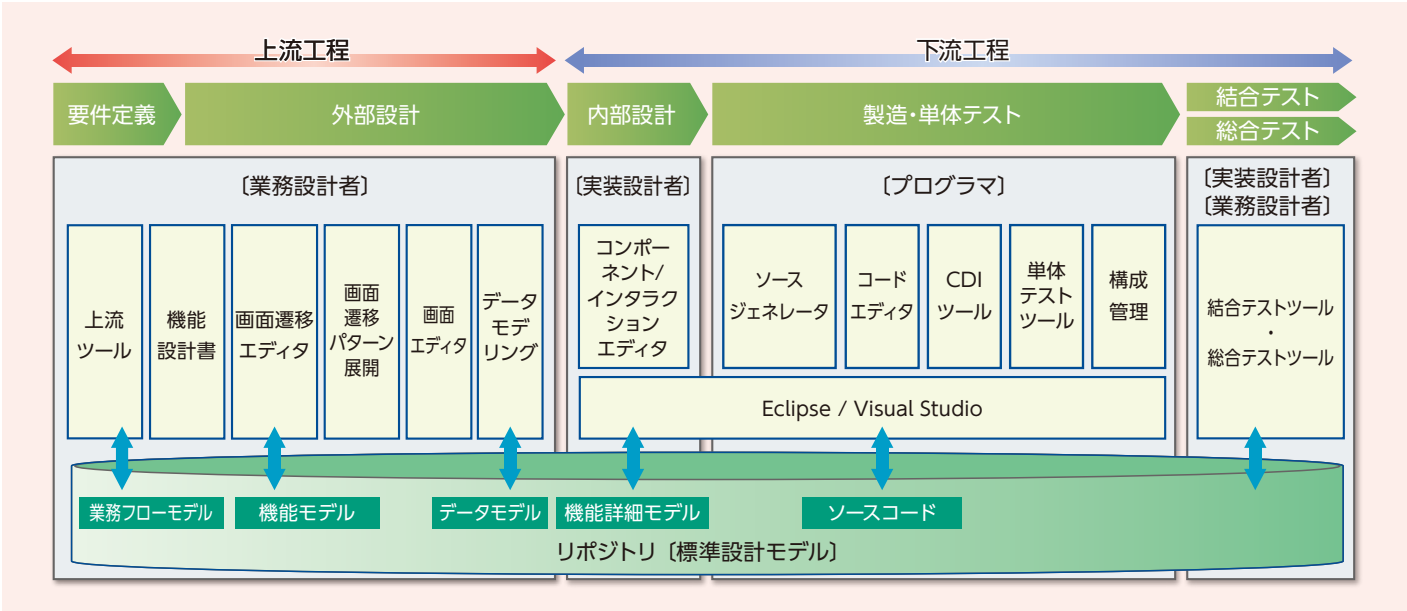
上流工程

下流工程

要件定義

外部設計

内部設計

製造・単体テスト

結合テスト

総合テスト

〔業務設計者〕

上流ツール

機能設計書

画面遷移エディタ

画面遷移パターン展開

画面エディタ

データモデリング

〔実装設計者〕

コンポーネント/インタラクションエディタ

〔プログラマ〕

ソースジェネレータ

コードエディタ

CDIツール

単体テストツール

構成管理

Eclipse / Visual Studio

〔実装設計者〕
〔業務設計者〕

結合テストツール
・
総合テストツール

業務フローモデル

機能モデル

データモデル

機能詳細モデル

ソースコード

リポジトリ〔標準設計モデル〕